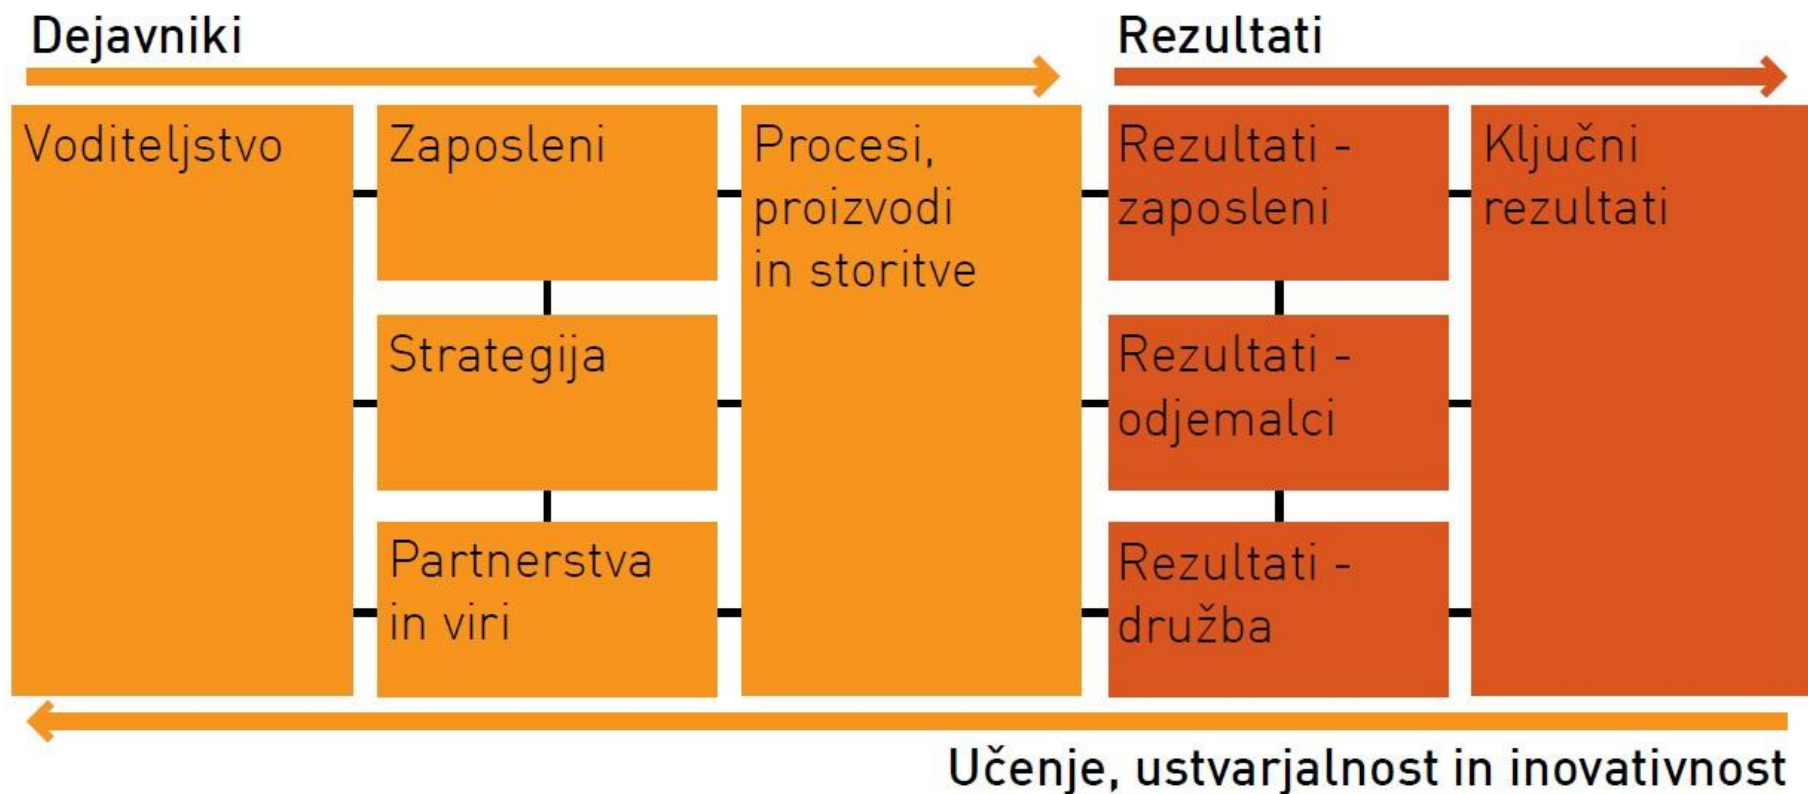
Dejavniki

Rezultati

Voditeljstvo

Zaposleni

Strategija

Partnerstva in viri

Procesi, proizvodi in storitve

Rezultati - zaposleni

Rezultati - odjemalci

Rezultati - družba

Ključni rezultati

Učenje, ustvarjalnost in inovativnost